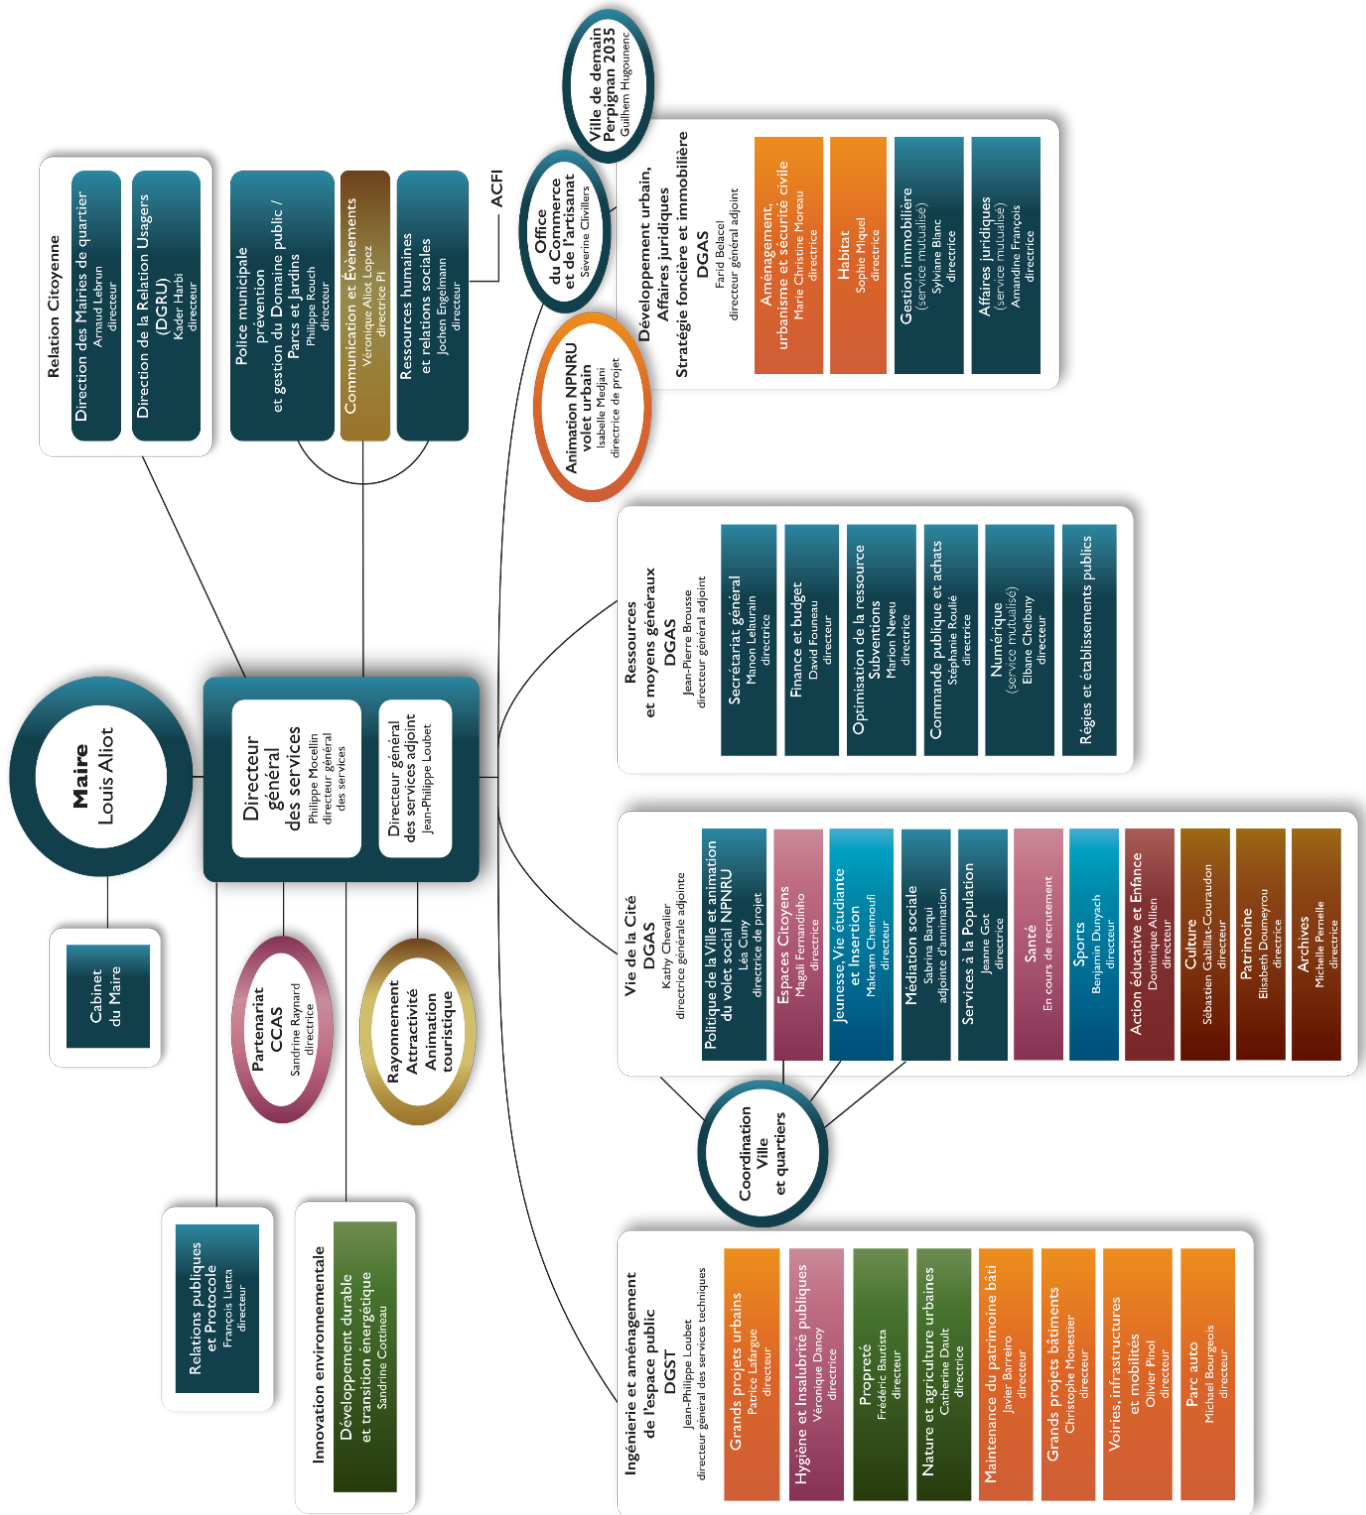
Maire
Louis Aliot

Cabinet du Maire

Directeur général des services
Philippe Mocellin
directeur général des services

Directeur général des services adjoint
Jean-Philippe Loubet

Relation Citoyenne

Direction des Mairies de quartier
Arnaud Lebrun
directeur

Direction de la Relation Usagers (DGRU)
Kader Harbi
directeur

Police municipale prévention et gestion du Domaine public / Parcs et Jardins
Philippe Rouch
directeur

Communication et Évènements
Véronique Aliot Lopez
directrice PI

Ressources humaines et relations sociales
Jochen Engelmann
directeur

ACFI

Partenariat CCAS
Sandrine Raynard
directrice

Rayonnement Attractivité Animation touristique

Relations publiques et Protocole
François Lietta
directeur

Innovation environnementale

Développement durable et transition énergétique
Sandrine Cottineau

Ville de demain Perpignan 2035
Guilhem Hugounenc

Office du Commerce et de l'artisanat
Séverine Clivillers

Animation NPNRU volet urbain
Isabelle Medjani
directrice de projet

Développement urbain, Affaires juridiques Stratégie foncière et immobilière
DGAS
Farid Belacel
directeur général adjoint

Aménagement, urbanisme et sécurité civile
Marie Christine Moreau
directrice

Habitat
Sophie Miquel
directrice

Gestion immobilière (service mutualisé)
Sylviane Blanc
directrice

Affaires juridiques (service mutualisé)
Amandine François
directrice

Ressources et moyens généraux
DGAS
Jean-Pierre Brousse
directeur général adjoint

Secrétariat général
Manon Lehurain
directrice

Finance et budget
David Founeau
directeur

Optimisation de la ressource Subventions
Marion Neveu
directrice

Commande publique et achats
Stéphanie Roullé
directrice

Numérique (service mutualisé)
Elbane Chelbany
directeur

Régies et établissements publics

Vie de la Cité
DGAS
Kathy Chevalier
directrice générale adjointe

Politique de la Ville et animation du volet social NPNRU
Léa Cuny
directrice de projet

Espaces Citoyens
Magali Fernandinho
directrice

Jeunesse, Vie étudiante et Insertion
Makram Chennoufi
directeur

Médiation sociale
Sabrina Barqui
adjointe d'animation

Services à la Population
Jeanne Got
directrice

Santé
En cours de recrutement

Sports
Benjamin Dunyach
directeur

Action éducative et Enfance
Dominique Allien
directeur

Culture
Sébastien Gaillat-Couraudon
directeur

Patrimoine
Elisabeth Doumeyrou
directrice

Archives
Michelle Pernelle
directrice

Coordination Ville et quartiers

Ingénierie et aménagement de l'espace public
DGST
Jean-Philippe Loubet
directeur général des services techniques

Grands projets urbains
Patrice Lafargue
directeur

Hygiène et Insalubrité publiques
Véronique Danoy
directrice

Propreté
Frédéric Bautista
directeur

Nature et agriculture urbaines
Catherine Dault
directrice

Maintenance du patrimoine bâti
Javier Barreiro
directeur

Grands projets bâtiments
Christophe Monestier
directeur

Voiries, infrastructures et mobilités
Olivier Pinol
directeur

Parc auto
Michaël Bourgeois
directeur